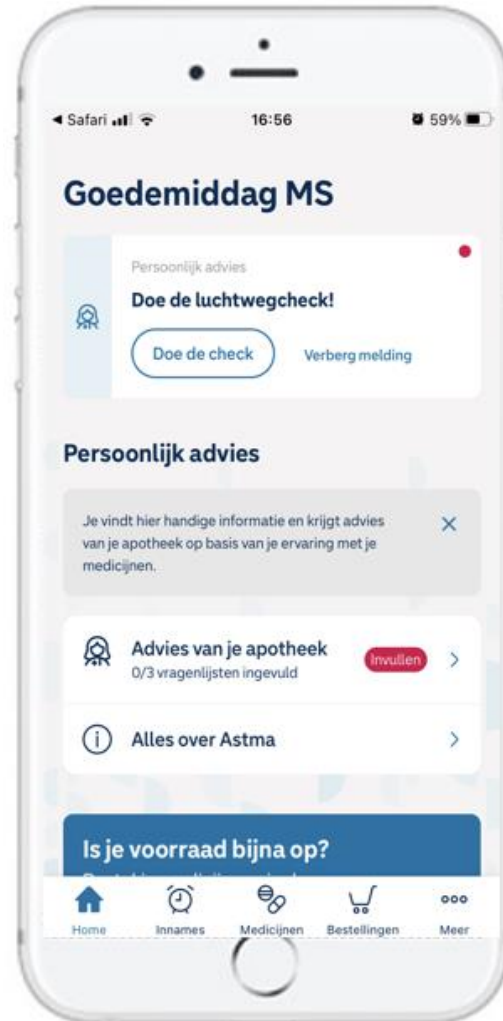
◂ Safari 16:56 59%

Goedemiddag MS

Persoonlijk advies

Doe de luchtwegcheck!

Doe de check

Verberg melding

Persoonlijk advies

Je vindt hier handige informatie en krijgt advies van je apotheek op basis van je ervaring met je medicijnen.

×

Advies van je apotheek
0/3 vragenlijsten ingevuld

Invullen

›

Alles over Astma

›

Is je voorraad bijna op?

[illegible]

Home

Innames

Medicijnen

Bestellingen

Meer